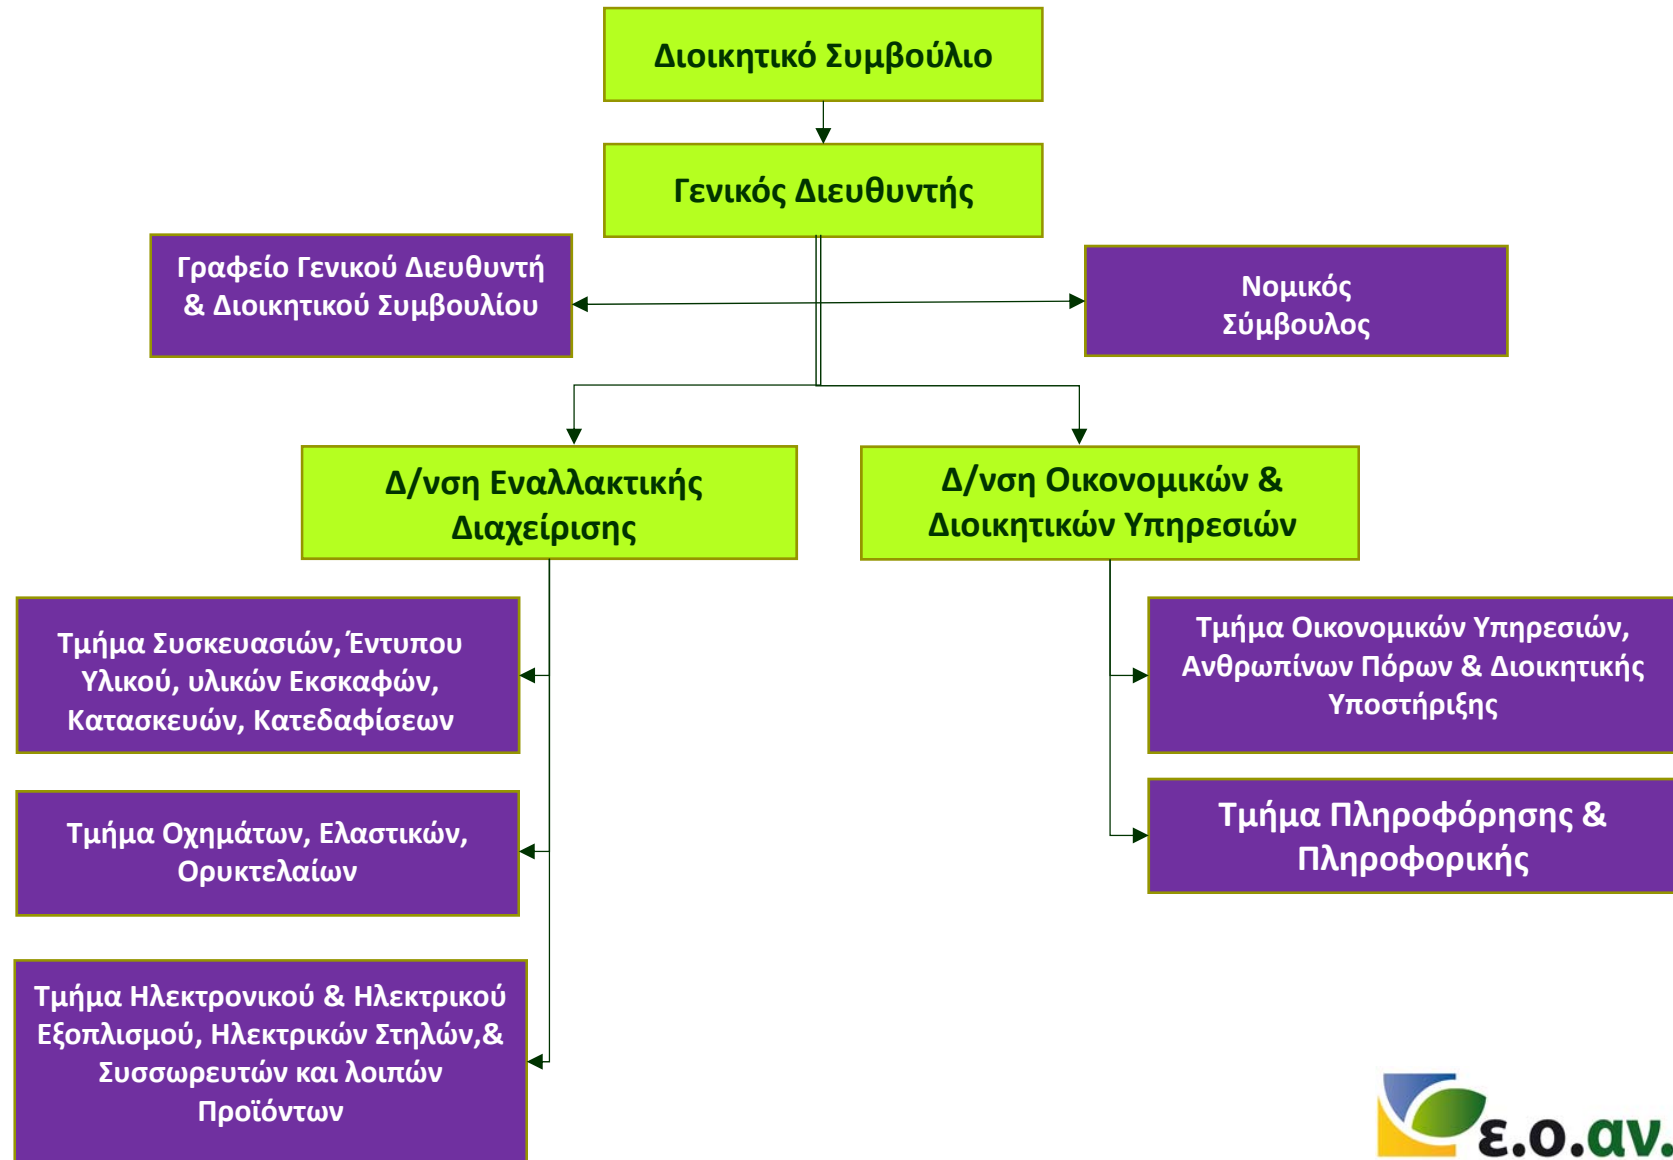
Διοικητικό Συμβούλιο

Γενικός Διευθυντής

Γραφείο Γενικού Διευθυντή & Διοικητικού Συμβουλίου

Νομικός Σύμβουλος

Δ/νση Εναλλακτικής Διαχείρισης

Δ/νση Οικονομικών & Διοικητικών Υπηρεσιών

Τμήμα Συσκευασιών, Έντυπου Υλικού, υλικών Εκσκαφών, Κατασκευών, Κατεδαφίσεων

Τμήμα Οχημάτων, Ελαστικών, Ορυκτελαίων

Τμήμα Ηλεκτρονικού & Ηλεκτρικού Εξοπλισμού, Ηλεκτρικών Στηλών,& Συσσωρευτών και λοιπών Προϊόντων

Τμήμα Οικονομικών Υπηρεσιών, Ανθρωπίνων Πόρων & Διοικητικής Υποστήριξης

Τμήμα Πληροφόρησης & Πληροφορικής

ε.ο.αν.